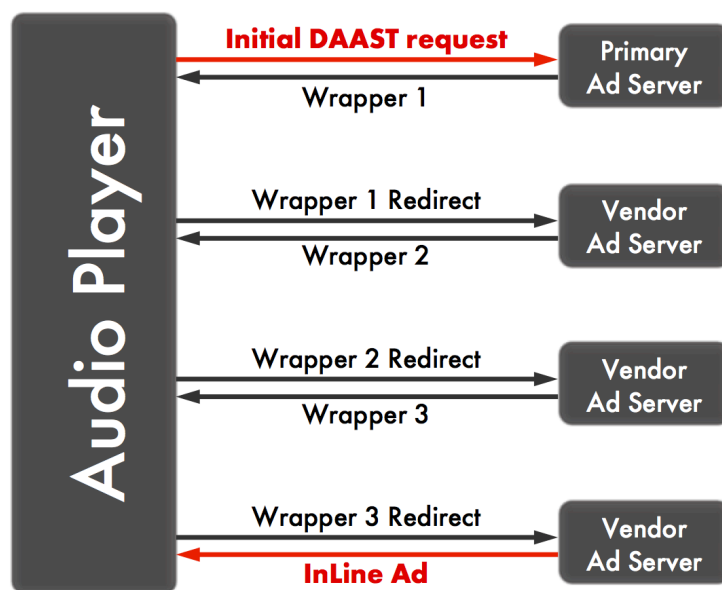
Audio Player

Initial DAAST request

Wrapper 1

Primary Ad Server

Wrapper 1 Redirect

Wrapper 2

Vendor Ad Server

Wrapper 2 Redirect

Wrapper 3

Vendor Ad Server

Wrapper 3 Redirect

InLine Ad

Vendor Ad Server